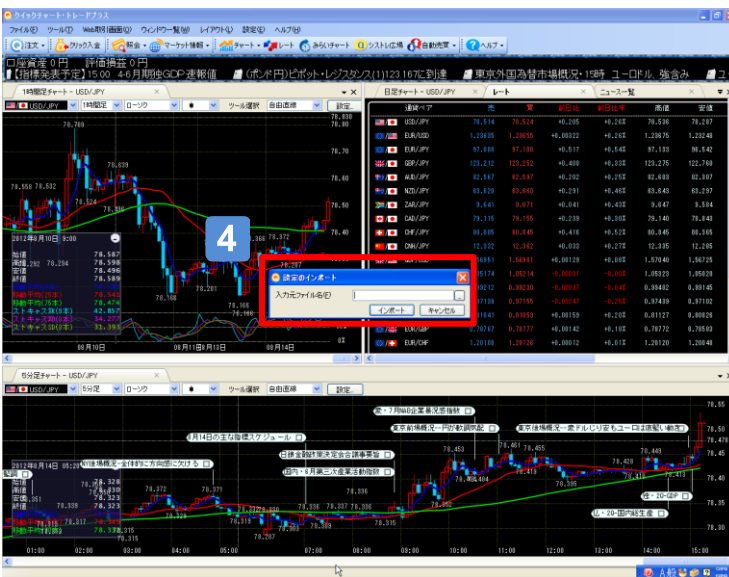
クイックチャート・トレードプラス

ファイル(F) ツール(T) Web取引画面(W) ウィンドウ一覧(W) レイアウト(L) 設定(S) ヘルプ(H)

注文 クイック入金 報金 マーケット情報 チャート レート みらいチャート シストレ広場 自動売買 ヘルプ

口座資金 0円 評価損益 0円

【指標発表予定】15:00 4-6月期独GDP速報値 (ポンド/円)ピボット・レジスタンス(1)123.167に到達 東京外国為替市場概況・15時 ユーロドル、強含み

1時間足チャート - USD/JPY

USD/JPY 1時間足 ローソク ツール選択 自由直線 設定

日足チャート - USD/JPY レート ニュース一覧

| 通貨ペア | 売 | 買 | 前日比 | 前日比率 | 高値 | 安値 |
|---|---|---|---|---|---|---|
| USD/JPY | 78.514 | 78.524 | +0.205 | +0.26% | 78.536 | 78.207 |
| EUR/USD | 1.23635 | 1.23655 | +0.00022 | +0.02% | 1.23675 | 1.23248 |
| EUR/JPY | 97.088 | 97.108 | +0.517 | +0.54% | 97.133 | 96.542 |
| GBP/JPY | 123.212 | 123.252 | +0.408 | +0.33% | 123.275 | 122.760 |
| AUD/JPY | 82.567 | 82.597 | +0.202 | +0.25% | 82.603 | 82.007 |
| NZD/JPY | 63.626 | 63.660 | +0.291 | +0.46% | 63.643 | 63.297 |
| ZAR/JPY | 9.641 | 9.671 | +0.041 | +0.43% | 9.647 | 9.584 |
| CAD/JPY | 79.115 | 79.155 | +0.239 | +0.30% | 79.140 | 78.840 |
| CHF/JPY | 80.805 | 80.845 | +0.416 | +0.52% | 80.845 | 80.365 |
| CNH/JPY | 12.332 | 12.342 | +0.033 | +0.27% | 12.335 | 12.205 |

78.709 78.639 78.558 78.532 78.460 78.168 78.281 78.366 78.372 78.207

2012年8月10日 9:00
始値 78.587
高値 78.598
安値 78.496
終値 78.509

08月10日 08月11日8月13日 08月14日

4

設定のインポート
入力元ファイル名(F)
インポート キャンセル

5分足チャート - USD/JPY

USD/JPY 5分足 ローソク ツール選択 自由直線 設定

2012年8月14日 05:20
始値 78.328
高値 78.328
安値 78.323
終値 78.323

米・7月NAB企業景況感指数
東京前場概況…円が動意限定
東京後場概況…豪ドルじり安もユーロは底堅い動き
8月14日の主な指標スケジュール
日銀金融政策決定会合議事要旨
国内・6月第三次産業活動指数
NY市場概況…全体的に方向感に欠ける
独・2Q-GDP
仏・2Q-国内総生産

78.453 78.461 78.455 78.449 78.371 78.372 78.339 78.351 78.336 78.337 78.336 78.315 78.297 78.404 78.395 78.420 78.413

01:00 02:00 03:00 04:00 05:00 06:00 07:00 08:00 09:00 10:00 11:00 12:00 13:00 14:00 15:00